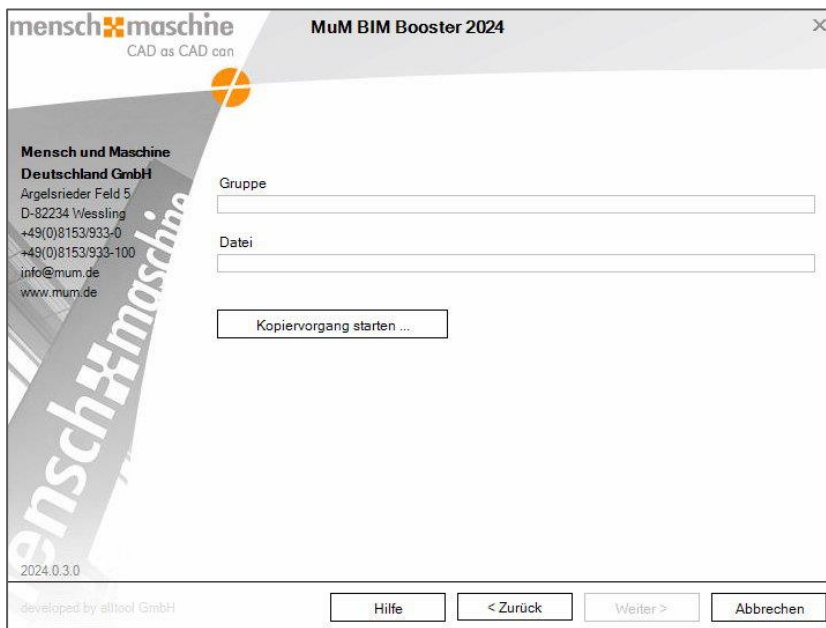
mensch maschine
CAD as CAD can

MuM BIM Booster 2024

×

Mensch und Maschine Deutschland GmbH
Argelsrieder Feld 5
D-82234 Wessling
+49(0)8153/933-0
+49(0)8153/933-100
info@mum.de
www.mum.de

mensch maschine

Gruppe

Datei

Kopiervorgang starten ...

2024.0.3.0

developed by alltool GmbH

Hilfe

< Zurück

Weiter >

Abbrechen